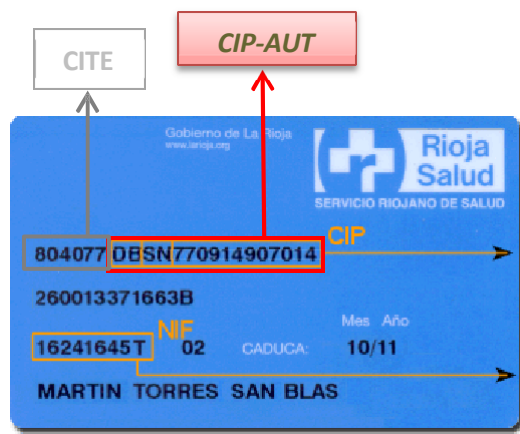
CITE

CIP-AUT

Gobierno de La Rioja
www.larioja.org

Rioja Salud
SERVICIO RIOJANO DE SALUD

CIP

804077 OB SN 770914907014

260013371663B

NIF

Mes Año

16241645T 02 CADUCA: 10/11

MARTIN TORRES SAN BLAS